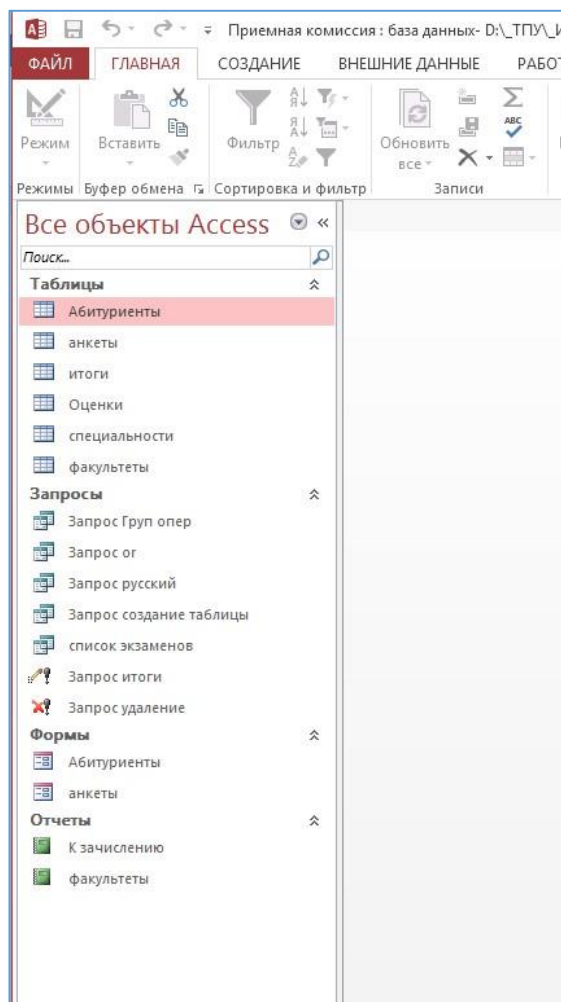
Приемная комиссия : база данных- D:\_ТПУ\_И

ФАЙЛ ГЛАВНАЯ СОЗДАНИЕ ВНЕШНИЕ ДАННЫЕ РАБОТ

Режим Вставить Фильтр Обновить все

Режимы Буфер обмена Сортировка и фильтр Записи

Все объекты Access

Поиск...

Таблицы

Абитуриенты

анкеты

итоги

Оценки

специальности

факультеты

Запросы

Запрос Груп опер

Запрос ог

Запрос русский

Запрос создание таблицы

список экзаменов

Запрос итоги

Запрос удаление

Формы

Абитуриенты

анкеты

Отчеты

К зачислению

факультеты